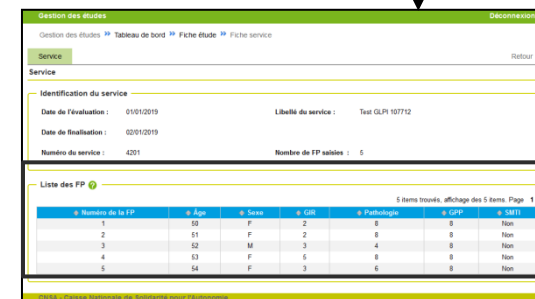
Gestion des études Déconnexion

Gestion des études » Tableau de bord » Fiche étude » Fiche service

Service Retour

Service

Identification du service

Date de l'évaluation : 01/01/2019

Libellé du service : Test GLPI 107712

Date de finalisation : 02/01/2019

Numéro du service : 4201

Nombre de FP saisies : 5

Liste des FP ?

5 items trouvés, affichage des 5 items. Page 1

| Numéro de la FP | Âge | Sexe | GIR | Pathologie | GPP | SMTI |
|---|---|---|---|---|---|---|
| 1 | 50 | F | 2 | 8 | 8 | Non |
| 2 | 51 | F | 2 | 8 | 8 | Non |
| 3 | 52 | M | 3 | 4 | 8 | Non |
| 4 | 53 | F | 5 | 8 | 8 | Non |
| 5 | 54 | F | 3 | 6 | 8 | Non |

CNSA - Caisse Nationale de Solidarité pour l'Autonomie